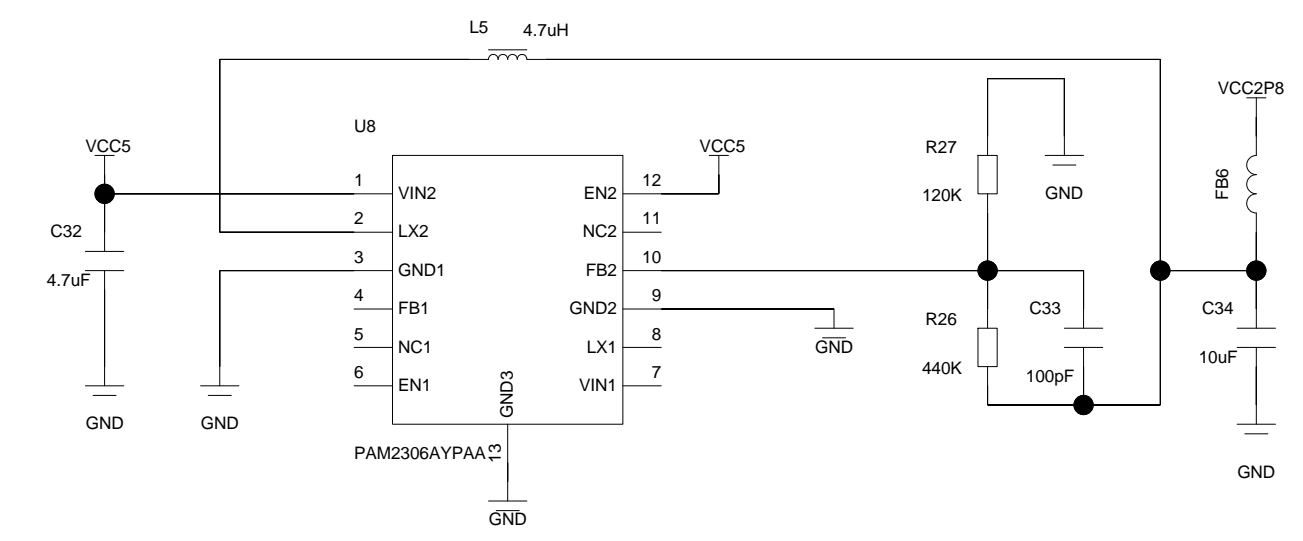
L5 4.7uH

U8

VCC5

C32

4.7uF

GND

GND

1 VIN2
2 LX2
3 GND1
4 FB1
5 NC1
6 EN1

EN2 12
NC2 11
FB2 10
GND2 9
LX1 8
VIN1 7

GND3

13

PAM2306AYPAA

GND

VCC5

GND

R27

120K

GND

R26

440K

C33

100pF

VCC2P8

FB6

C34

10uF

GND